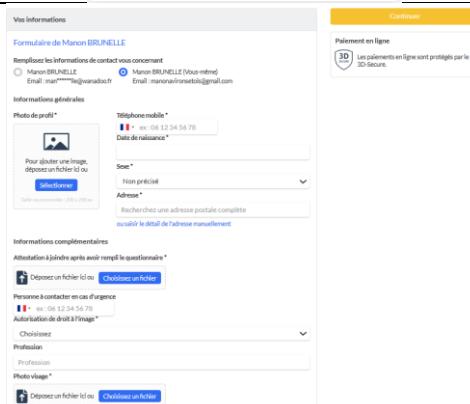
Vos informations

Continuer

Paiement en ligne

Les paiements en ligne sont protégés par le 3D-Secure.

Formulaire de Manon BRUNELLE

Remplissez les informations de contact vous concernant

Manon BRUNELLE
Email : man******le@wanadoo.fr

Manon BRUNELLE (Vous-même)
Email : manonavironsetois@gmail.com

Informations générales

Photo de profil *

Pour ajouter une image, déposez un fichier ici ou

Sélectionner

Taille recommandée : 200 x 200 px

Téléphone mobile *

ex : 06 12 34 56 78

Date de naissance *

Sexe *

Non précisé

Adresse *

Recherchez une adresse postale complète

ou saisir le détail de l'adresse manuellement

Informations complémentaires

Attestation à joindre après avoir rempli le questionnaire *

Déposez un fichier ici ou Choisissez un fichier

Personne à contacter en cas d'urgence

ex : 06 12 34 56 78

Autorisation de droit à l'image *

Choisissez

Profession

Profession

Photo visage *

Déposez un fichier ici ou Choisissez un fichier